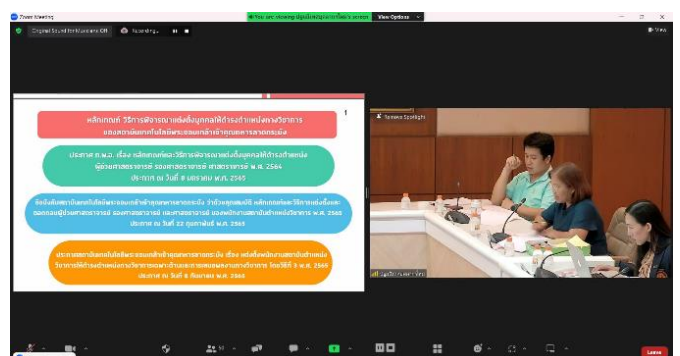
Zoom Meeting
You are viewing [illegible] screen View Options
Original Sound for Musicians: Off Recording...
View
1
หลักเกณฑ์ วิธีการพิจารณาแต่งตั้งบุคคลให้ดำรงตำแหน่งทางวิชาการ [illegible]
ประกาศ ก.พ.อ. เรื่อง หลักเกณฑ์และวิธีการพิจารณาแต่งตั้งบุคคลให้ดำรงตำแหน่ง ผู้ช่วยศาสตราจารย์ รองศาสตราจารย์ ศาสตราจารย์ พ.ศ. 2564 ประกาศ ณ วันที่ 8 เมษายน พ.ศ. 2565
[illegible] พ.ศ. 2565 ประกาศ ณ วันที่ 22 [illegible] พ.ศ. 2565
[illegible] พ.ศ. 2566 ประกาศ ณ วันที่ 8 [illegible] พ.ศ. 2566
Speaker Spotlight
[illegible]
Leave